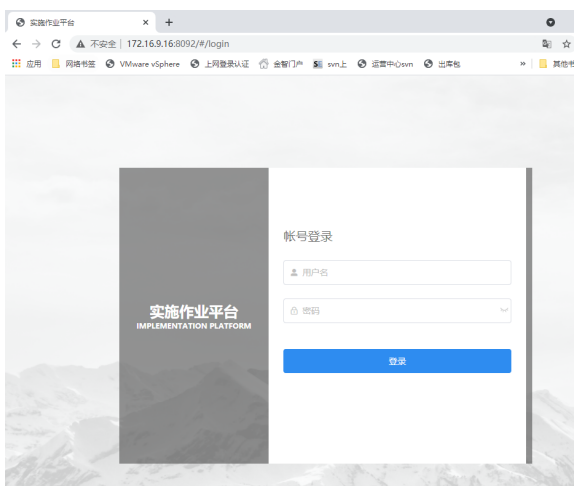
实施作业平台 ×
+
不安全 | 172.16.9.16:8092/#/login
应用 网络书签 VMware vSphere 上网登录认证 金智门户 svn上 运营中心svn 出库包 » 其他书

实施作业平台
IMPLEMENTATION PLATFORM

帐号登录
用户名
密码
登录